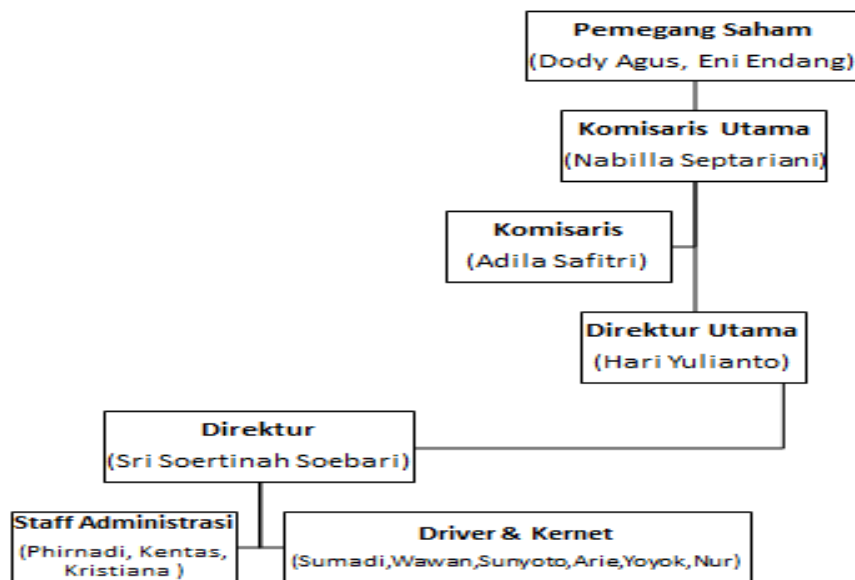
Pemegang Saham
(Dody Agus, Eni Endang)

Komisaris Utama
(Nabilla Septariani)

Komisaris
(Adila Safitri)

Direktur Utama
(Hari Yulianto)

Direktur
(Sri Soertinah Soebari)

Staff Administrasi
(Phirnadi, Kentas, Kristiana )

Driver & Kernet
(Sumadi,Wawan,Sunyoto,Arie,Yoyok,Nur)